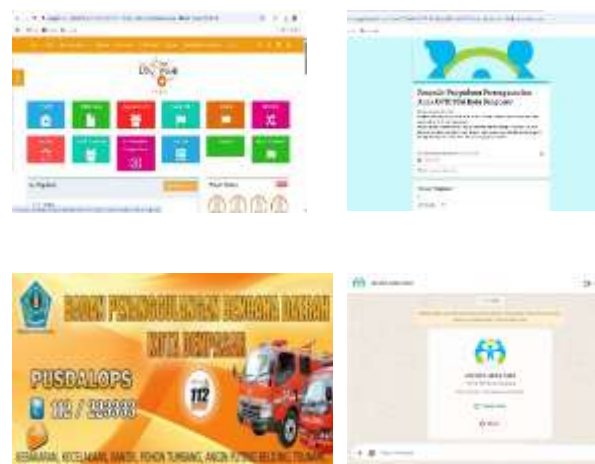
Formulir Penyaluran Penanganan Covid-19 Kota Denpasar

BADAN PENANGGULANGAN BENCANA DAERAH KOTA DENPASAR

PUSDALOPS

112 / 223333

112

KEBAKARAN, KECELAKAAN, BANJIR, POHON TUMBANG, ANGIN PUTING BELIUNG, TSUNAMI